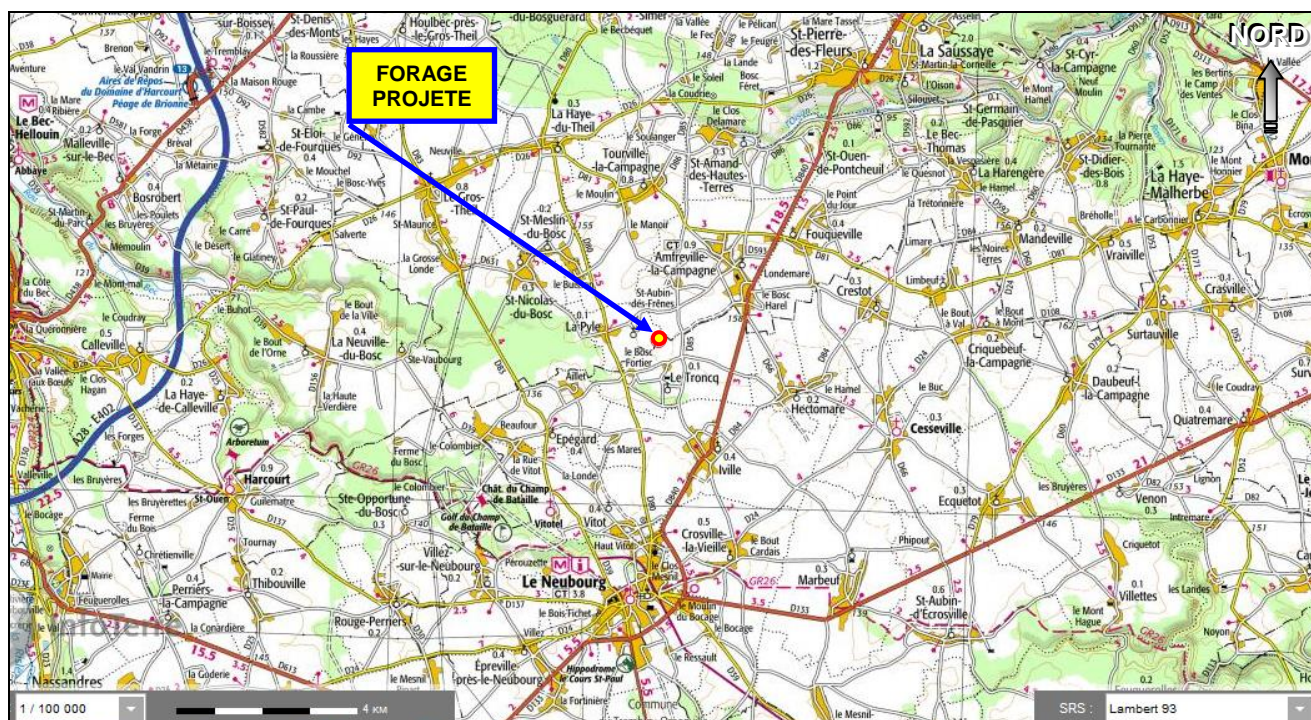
FORAGE PROJETE

NORD

sur-Boissey
St-Denis-des-Monts
Houlbec-près-le-Gros-Theil
du-Bosguerard
Simer
la Vallée
le Pélican
la Mare Tasset
Asselin
St-Pierre-des-Fleurs
La Saussaye
St-Cyr-la-Campagne
Vallée
Brenon
le Vieil Vandrin
Aires de Repos du Domaine d'Harcourt
Péage de Brionne
la Maison Rouge
le Tremblay
Aventure
la Mare
Ribière
Le Bec-Hellouin
Malleville-sur-le-Bec
Abbaye
la Forge
Bréval
la Métairie
la Cambe
St-Eloi-de-Fourques
le Mouchel
le Bosc-Yves
St-Paul-de-Fourques
Salverte
St-Maurice
le Gros-Theil
Neuville
la Haye-du-Theil
le Bec-Thomas
Tourville-la-Campagne
St-Amand-des-Hautes-Terres
le Clos Delamare
St-Ouen-de-Pontcheuil
St-Germain-de-Pasquier
la Harengère
St-Didier-des-Bois
La Haye-Malherbe
le Mont Hamel
Moulin
Bosrobert
les Poulets
St-Martin-du-Parc
Mémoulin
le Carré
le Désert
le Glatiney
la Grosse Londe
St-Meslin-du-Bosc
St-Nicolas-du-Bosc
la Pyle
le Manoir
le Moulin
Amfreville-la-Campagne
St-Aubin-des-Frênes
Londemare
le Bosc Harel
Fouqueville
Crestot
Limare
les Noires Terres
Mandeville
Vraiville
Crasville
Brehollé
le Carbonnier
la Côte du Bec
le Mont-mal
le Coudray
la Quéronnière
Calleville
le Buhot
le Bout de la Ville
La Neuville-du-Bosc
le Bout de l'Orne
Ste-Vauboury
le Bosc Fortier
le Troncq
Criquebeuf-la-Campagne
le Bout à Val
le Bout à Mont
Surtauville
Daubeuf-la-Campagne
Quatremare
le Coudray
le Clos Hagan
La Haye-de-Calleville
la Haute Verdière
Allier
le Hamel
Hectomare
le Buc
Cesseville
les Forges
Arboretum
le Colombier
Beaufour
Epégard
les Mares
Iville
Harcourt
Guilemarte
Ferme du Bosc
la Rue de Vitot
la Londe
les Bruyères
les Bruyerettes
St-Ouen
Ste-Opportune-du-Bosc
le Colombier
Chât. du Champ de Bataille
Golf du Champ de Bataille
Vitotel
Vitot
Crosville-la-Vieille
le Bout Cardais
Phipout
Ecquetot
Venon
Intremare
Criquetot
le Bocage
le Val Jobin
Ferme du Bosc
Tournay
Chrétienville
Thibouville
Villez-sur-le-Neubourg
Perouzette
Haut Vitot
Le Neubourg
Marbeuf
St-Aubin-d'Ecrosville
Villettes
les Landes
le Mont Hague
Noyon
Mairie
Feuguerolles
Perriers-la-Campagne
la Conardière
Rouge-Perriers
le Bois Tichet
le Moulin du Bocage
le Bocage
la Goderie
Nassandres
le Mesnil
Epreville-près-le-Neubourg
Hippodrome Le Cours St-Paul
le Ressault
la Fortinière
Commune
le Mesnil
Lignon
Ste-Colombe
A28 - E402
GR26
1 / 100 000
4 KM
SRS :
Lambert 93